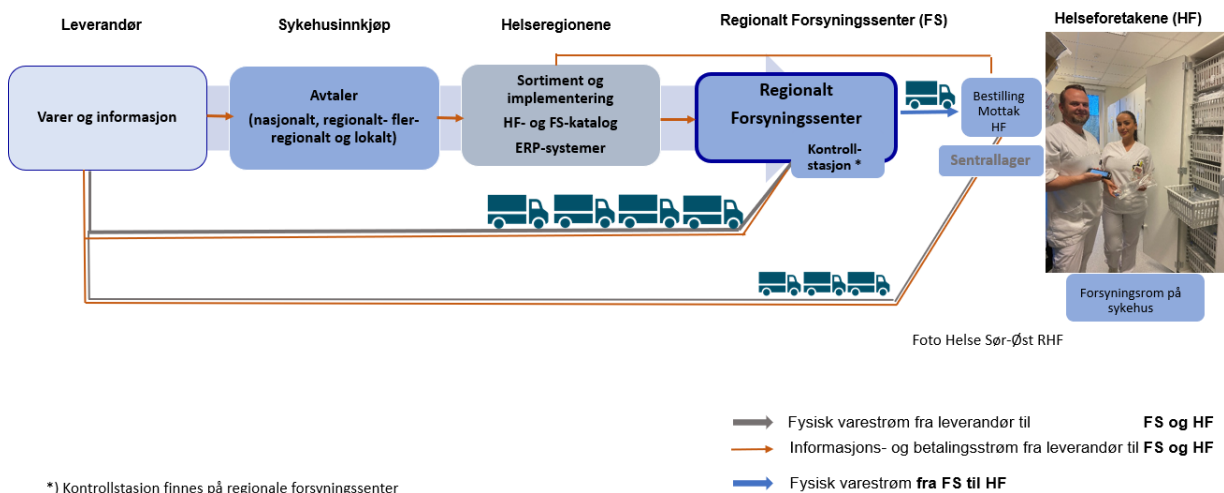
Leverandør

Sykehusinnkjøp

Helseregionene

Regionalt Forsyningssenter (FS)

Helseforetakene (HF)

Varer og informasjon

Avtaler (nasjonalt, regionalt- fler-regionalt og lokalt)

Sortiment og implementering
HF- og FS-katalog
ERP-systemer

Regionalt Forsyningssenter

Kontroll-stasjon *

Bestilling Mottak HF

Sentrallager

Forsyningsrom på sykehus

Foto Helse Sør-Øst RHF

Fysisk varestrøm fra leverandør til **FS og HF**

Informasjons- og betalingsstrøm fra leverandør til **FS og HF**

Fysisk varestrøm **fra FS til HF**

*) Kontrollstasjon finnes på regionale forsyningssenter